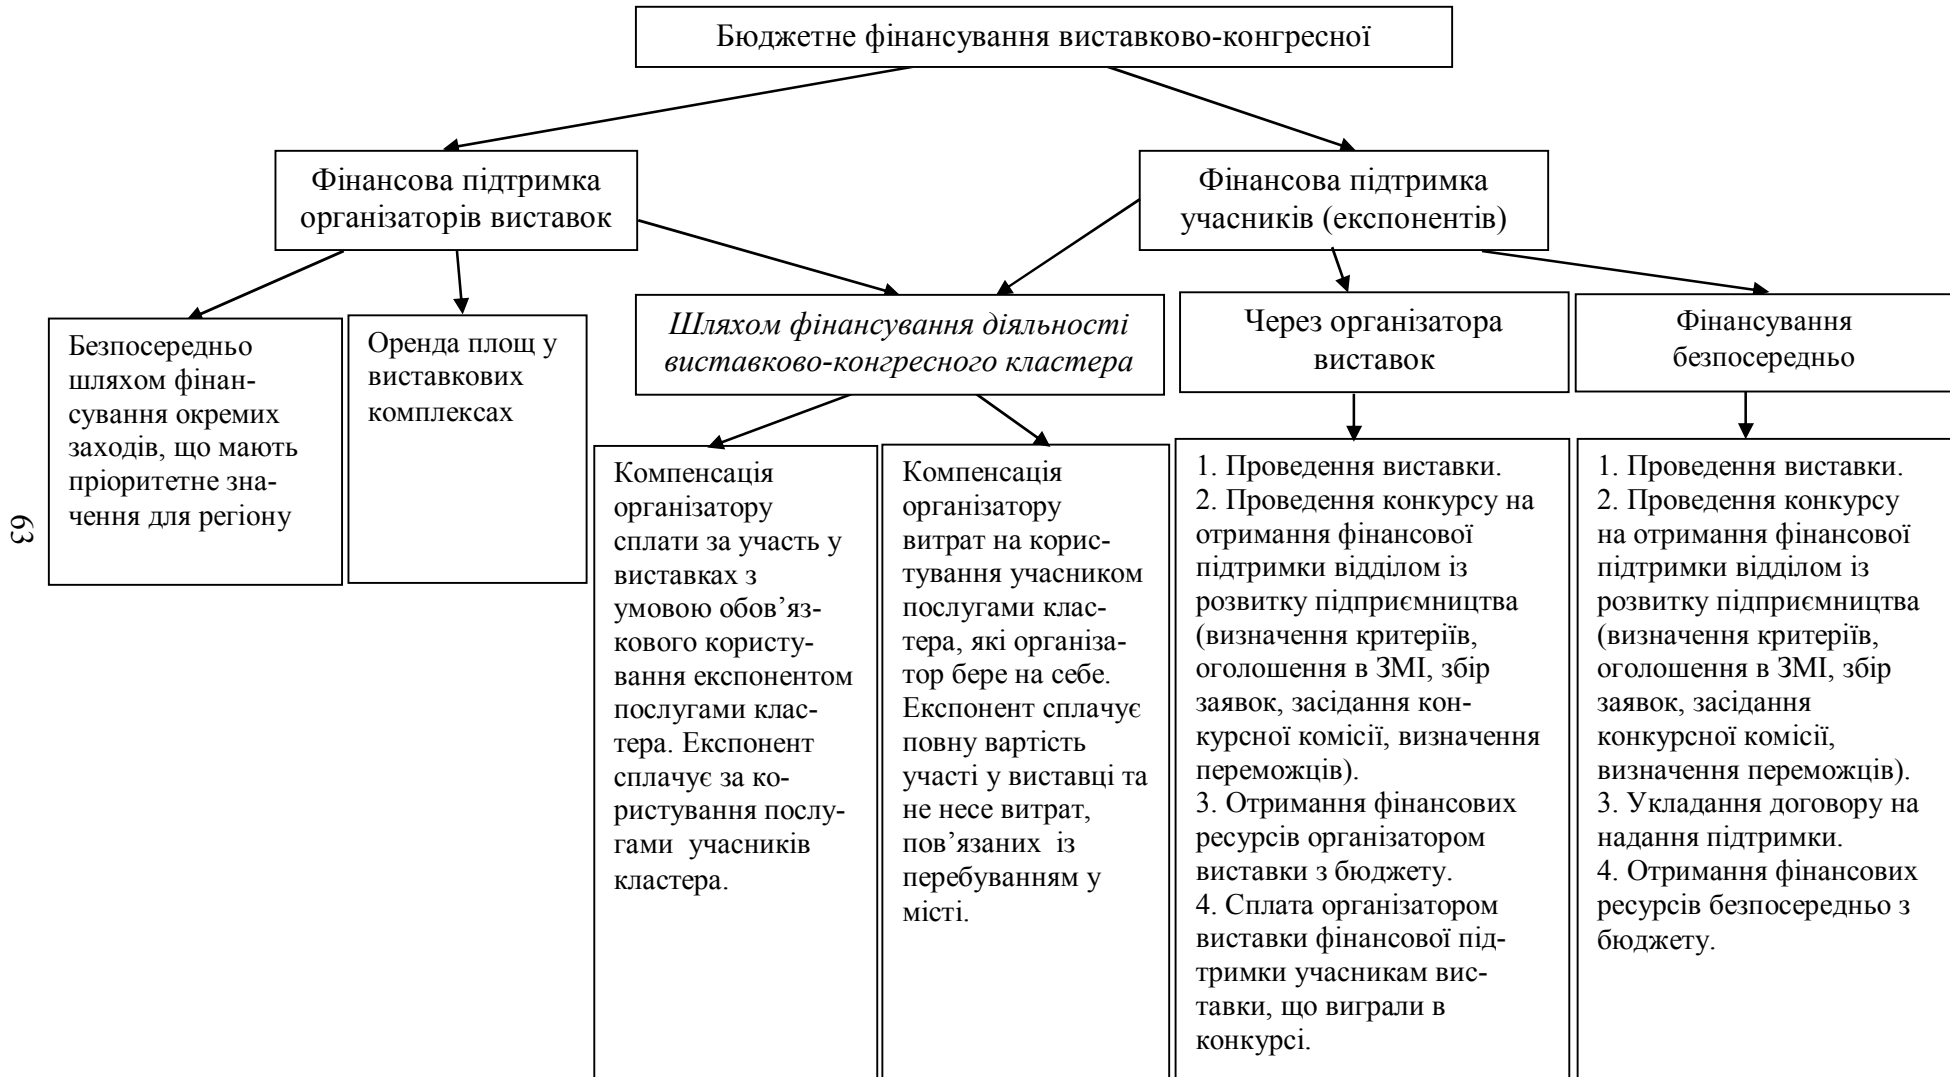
Бюджетне фінансування виставково-конгресної

Фінансова підтримка організаторів виставок

Фінансова підтримка учасників (експонентів)

Безпосередньо шляхом фінансування окремих заходів, що мають пріоритетне значення для регіону

Оренда площ у виставкових комплексах

*Шляхом фінансування діяльності виставково-конгресного кластера*

Через організатора виставок

Фінансування безпосередньо

Компенсація організатору сплати за участь у виставках з умовою обов'язкового користування експонентом послугами кластера. Експонент сплачує за користування послугами учасників кластера.

Компенсація організатору витрат на користування учасником послугами кластера, які організатор бере на себе. Експонент сплачує повну вартість участі у виставці та не несе витрат, пов'язаних із перебуванням у місті.

1. Проведення виставки.
2. Проведення конкурсу на отримання фінансової підтримки відділом із розвитку підприємництва (визначення критеріїв, оголошення в ЗМІ, збір заявок, засідання конкурсної комісії, визначення переможців).
3. Отримання фінансових ресурсів організатором виставки з бюджету.
4. Сплата організатором виставки фінансової підтримки учасникам виставки, що виграли в конкурсі.

1. Проведення виставки.
2. Проведення конкурсу на отримання фінансової підтримки відділом із розвитку підприємництва (визначення критеріїв, оголошення в ЗМІ, збір заявок, засідання конкурсної комісії, визначення переможців).
3. Укладання договору на надання підтримки.
4. Отримання фінансових ресурсів безпосередньо з бюджету.

63